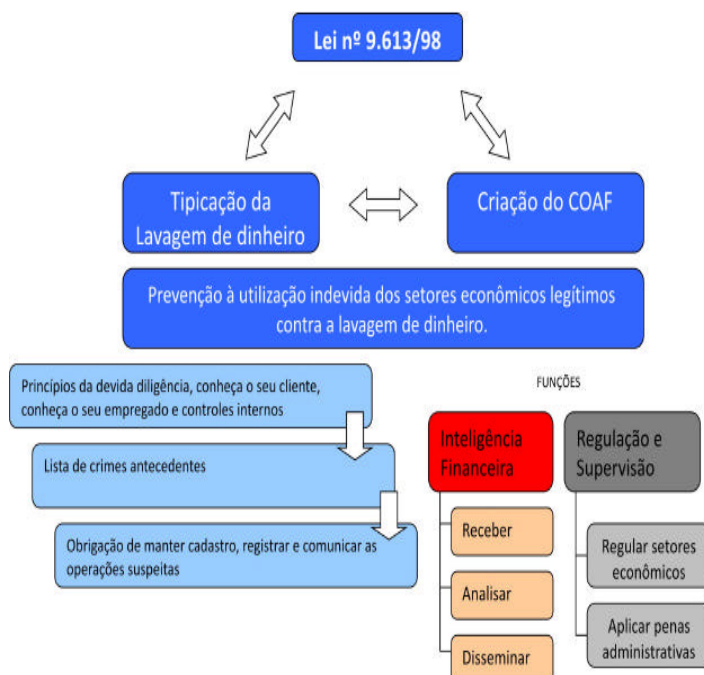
Lei nº 9.613/98

Tipicação da Lavagem de dinheiro

Criação do COAF

Prevenção à utilização indevida dos setores econômicos legítimos contra a lavagem de dinheiro.

Princípios da devida diligência, conheça o seu cliente, conheça o seu empregado e controles internos

Lista de crimes antecedentes

Obrigação de manter cadastro, registrar e comunicar as operações suspeitas

FUNÇÕES

Inteligência Financeira

Receber

Analisar

Disseminar

Regulação e Supervisão

Regular setores econômicos

Aplicar penas administrativas